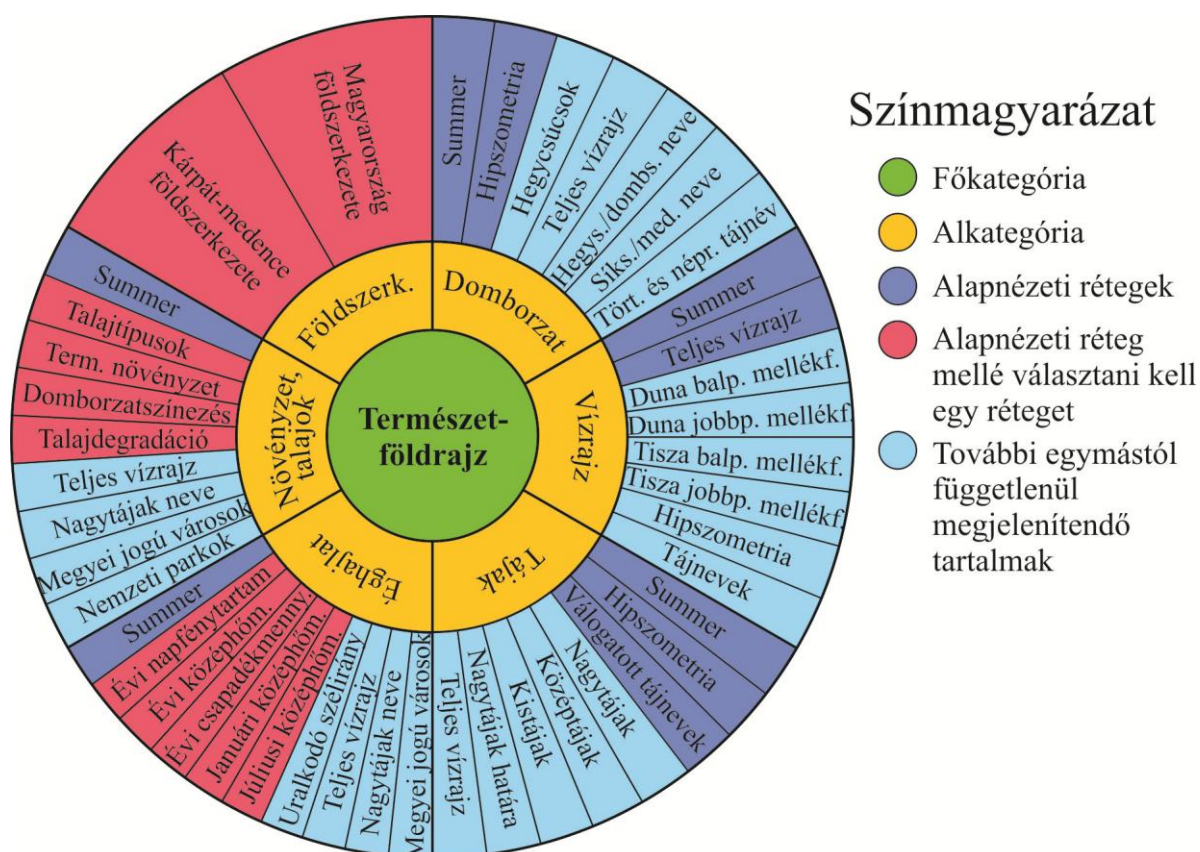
Természet-földrajz

Földszerk.
Domborzat
Vízrajz
Tájak
Éghajlat
Növényzet, talajok

Magyarország földszerkezete
Kárpát-medence földszerkezete

Summer
Hipszometria
Hegycsúcsok
Teljes vízrajz
Hegys./dombs. neve
Síks./med. neve
Tört. és népr. tájnév

Summer
Teljes vízrajz
Duna balp. mellékf.
Duna jobbp. mellékf.
Tisza balp. mellékf.
Tisza jobbp. mellékf.
Hipszometria
Tájnevek

Summer
Hipszometria
Válogatott tájnevek
Nagytájak
Középtájak
Kistájak
Nagytájak határa
Teljes vízrajz

Megyei jogú városok
Nagytájak neve
Teljes vízrajz
Uralkodó szélirány
Júliusi középhőm.
Januári középhőm.
Évi csapadékmenny.
Évi középhőm.
Évi napfénytartam
Summer

Nemzeti parkok
Megyei jogú városok
Nagytájak neve
Teljes vízrajz
Talajdegradáció
Domborzatszínezés
Term. növényzet
Talajtípusok
Summer

Színmagyarázat
Főkategória
Alkategória
Alapnézeti rétegek
Alapnézeti réteg mellé választani kell egy réteget
További egymástól függetlenül megjelenítendő tartalmak